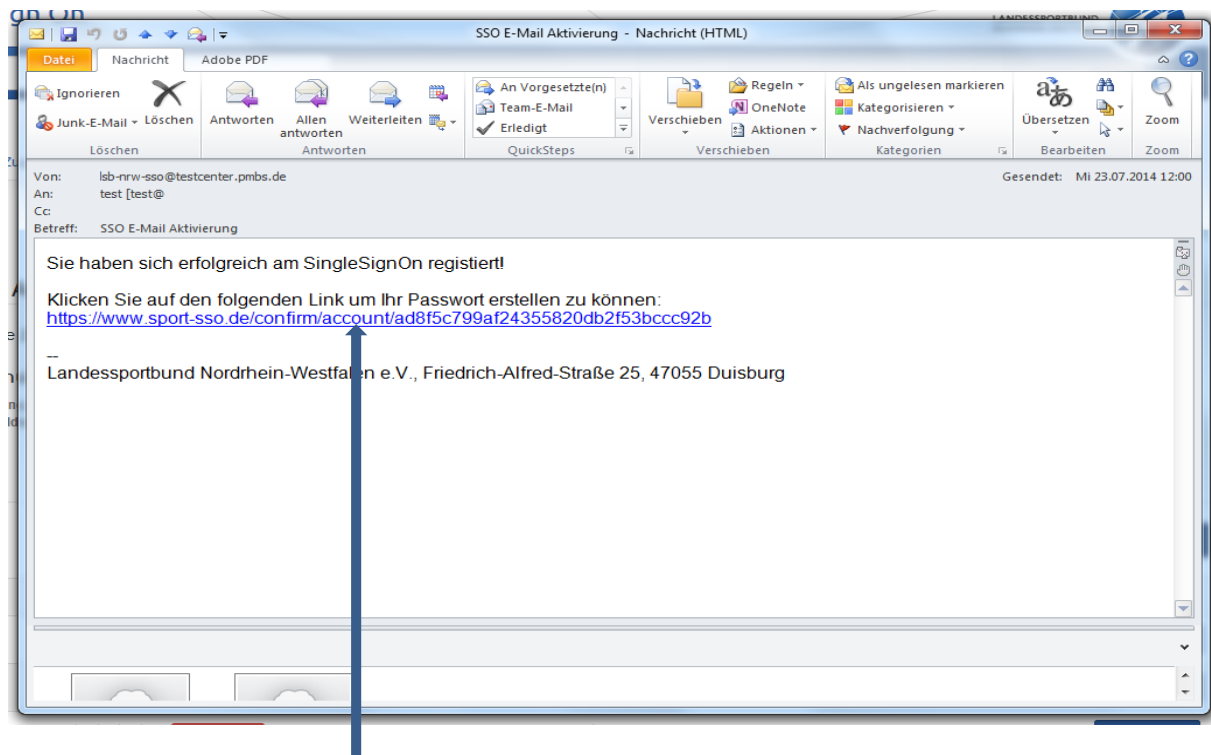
SSO E-Mail Aktivierung - Nachricht (HTML)

Datei | Nachricht | Adobe PDF

Ignorieren
Junk-E-Mail
Löschen
Löschen

Antworten
Allen antworten
Weiterleiten
Antworten

An Vorgesetzte(n)
Team-E-Mail
Erledigt
QuickSteps

Verschieben
Regeln
OneNote
Aktionen
Verschieben

Als ungelesen markieren
Kategorisieren
Nachverfolgung
Kategorien

Übersetzen
Bearbeiten

Zoom
Zoom

Von: lsb-nrw-sso@testcenter.pmbs.de
An: test [test@
Cc:
Betreff: SSO E-Mail Aktivierung

Gesendet: Mi 23.07.2014 12:00

Sie haben sich erfolgreich am SingleSignOn registiert!

Klicken Sie auf den folgenden Link um Ihr Passwort erstellen zu können:
https://www.sport-sso.de/confirm/account/ad8f5c799af24355820db2f53bccc92b

--
Landessportbund Nordrhein-Westfalen e.V., Friedrich-Alfred-Straße 25, 47055 Duisburg